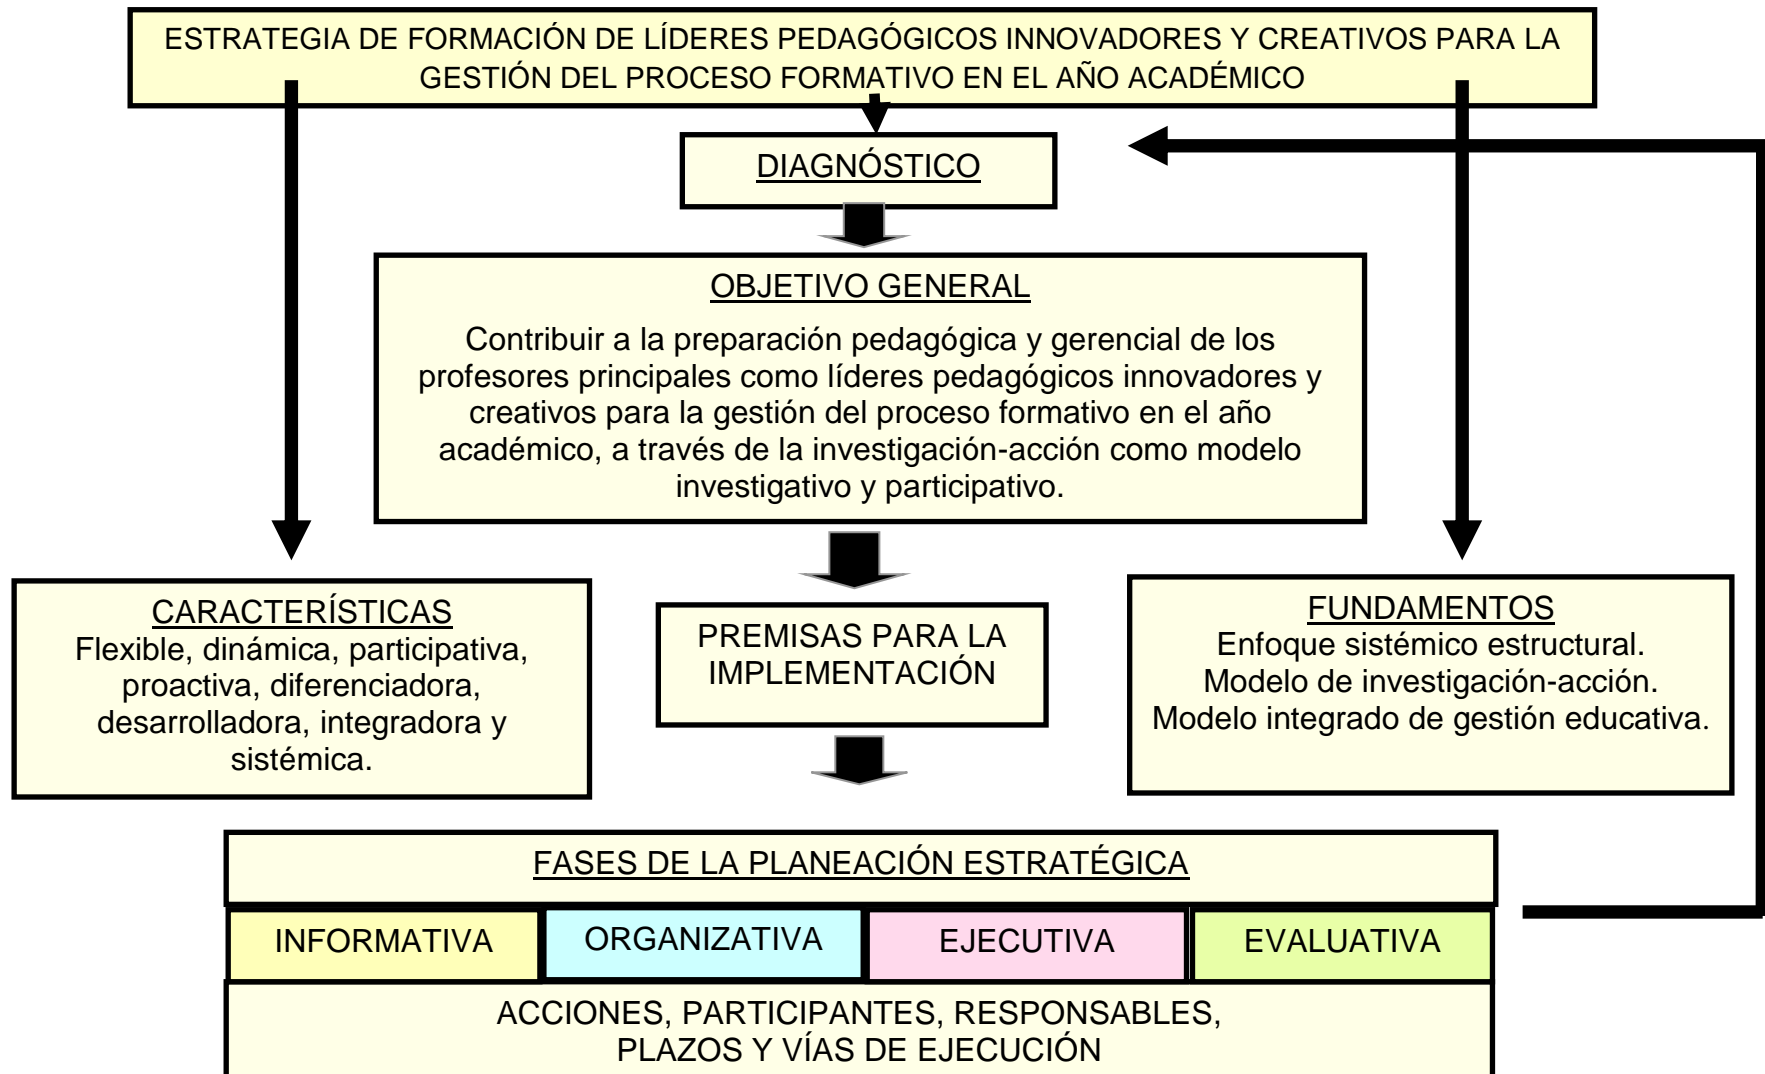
ESTRATEGIA DE FORMACIÓN DE LÍDERES PEDAGÓGICOS INNOVADORES Y CREATIVOS PARA LA GESTIÓN DEL PROCESO FORMATIVO EN EL AÑO ACADÉMICO

DIAGNÓSTICO

OBJETIVO GENERAL

Contribuir a la preparación pedagógica y gerencial de los profesores principales como líderes pedagógicos innovadores y creativos para la gestión del proceso formativo en el año académico, a través de la investigación-acción como modelo investigativo y participativo.

CARACTERÍSTICAS
Flexible, dinámica, participativa, proactiva, diferenciadora, desarrolladora, integradora y sistémica.

PREMISAS PARA LA IMPLEMENTACIÓN

FUNDAMENTOS
Enfoque sistémico estructural.
Modelo de investigación-acción.
Modelo integrado de gestión educativa.

FASES DE LA PLANEACIÓN ESTRATÉGICA

| INFORMATIVA | ORGANIZATIVA | EJECUTIVA | EVALUATIVA |
|---|---|---|---|

ACCIONES, PARTICIPANTES, RESPONSABLES, PLAZOS Y VÍAS DE EJECUCIÓN